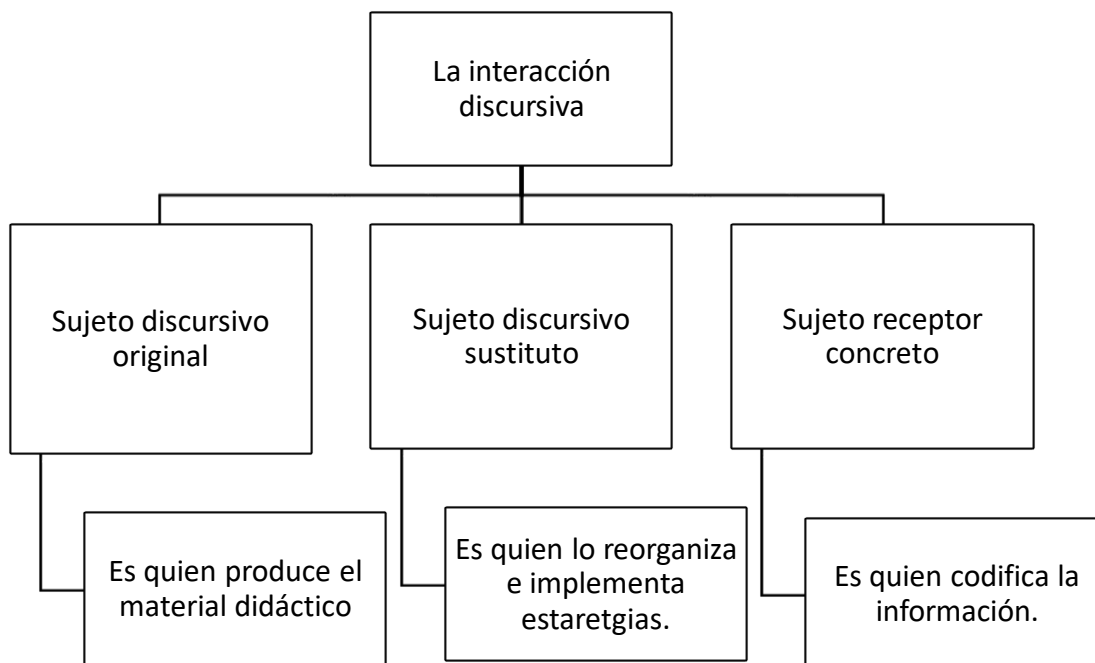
La interacción discursiva

Sujeto discursivo original

Es quien produce el material didáctico

Sujeto discursivo sustituto

Es quien lo reorganiza e implementa estaretgias.

Sujeto receptor concreto

Es quien codifica la información.